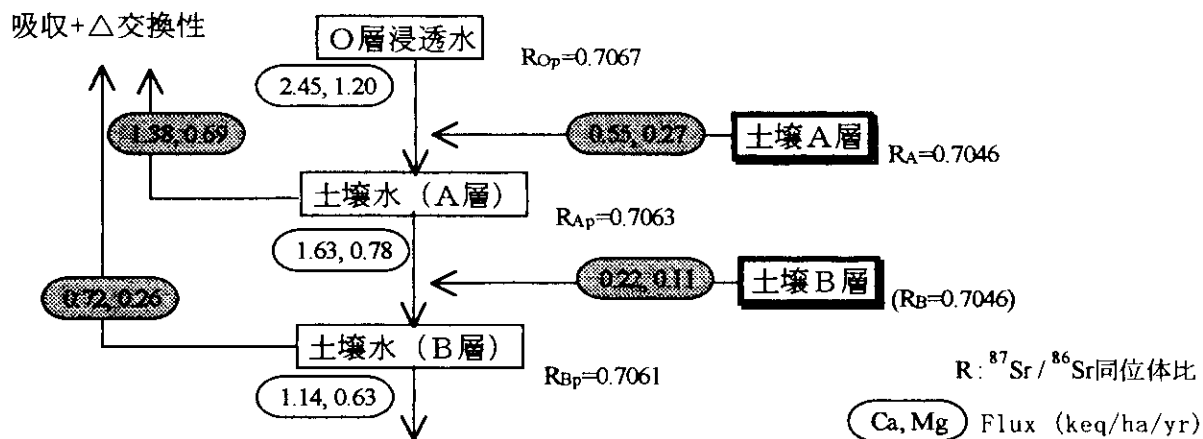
吸収+△交換性

O層浸透水

$R_{Op}$=0.7067

2.45, 1.20

1.38, 0.69

0.55, 0.27

土壌A層

$R_A$=0.7046

土壌水（A層）

$R_{Ap}$=0.7063

1.63, 0.78

0.72, 0.26

0.22, 0.11

土壌B層

($R_B$=0.7046)

土壌水（B層）

$R_{Bp}$=0.7061

1.14, 0.63

R : $^{87}$Sr / $^{86}$Sr同位体比

(Ca, Mg) Flux (keq/ha/yr)